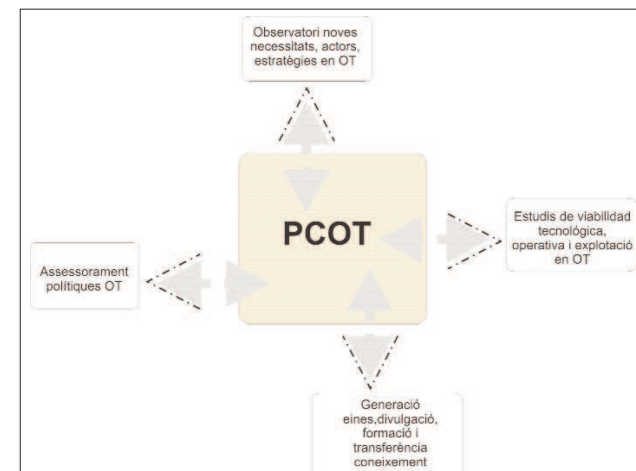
Observatori noves necessitats, actors, estratègies en OT

Assessorament polítiques OT

PCOT

Estudis de viabilidad tecnológica, operativa i explotació en OT

Generació eines,divulgació, formació i transferència coneixement